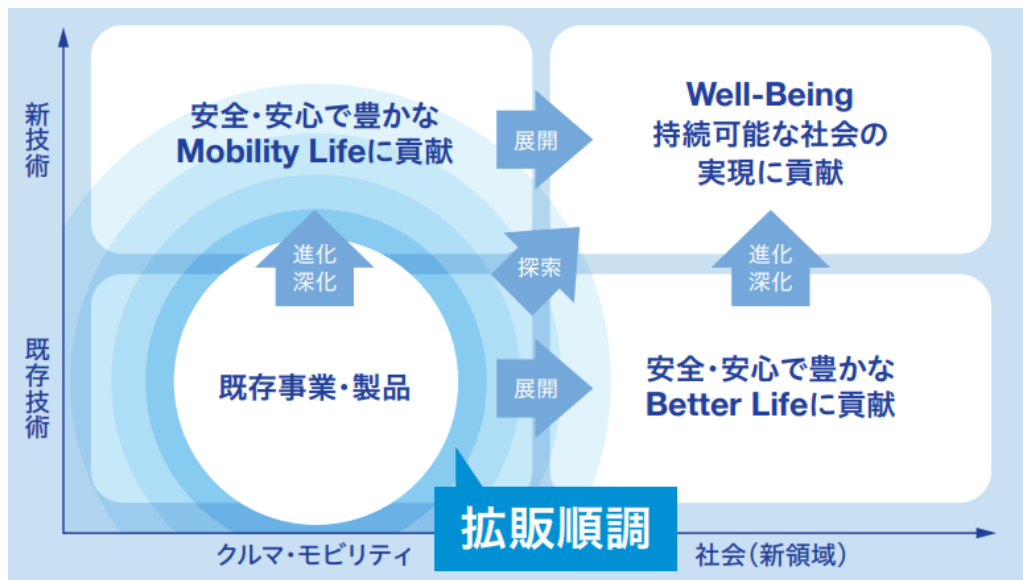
新技術

既存技術

安全・安心で豊かな Mobility Lifeに貢献

展開

Well-Being 持続可能な社会の 実現に貢献

進化 深化

探索

進化 深化

既存事業・製品

展開

安全・安心で豊かな Better Lifeに貢献

拡販順調

クルマ・モビリティ

社会(新領域)